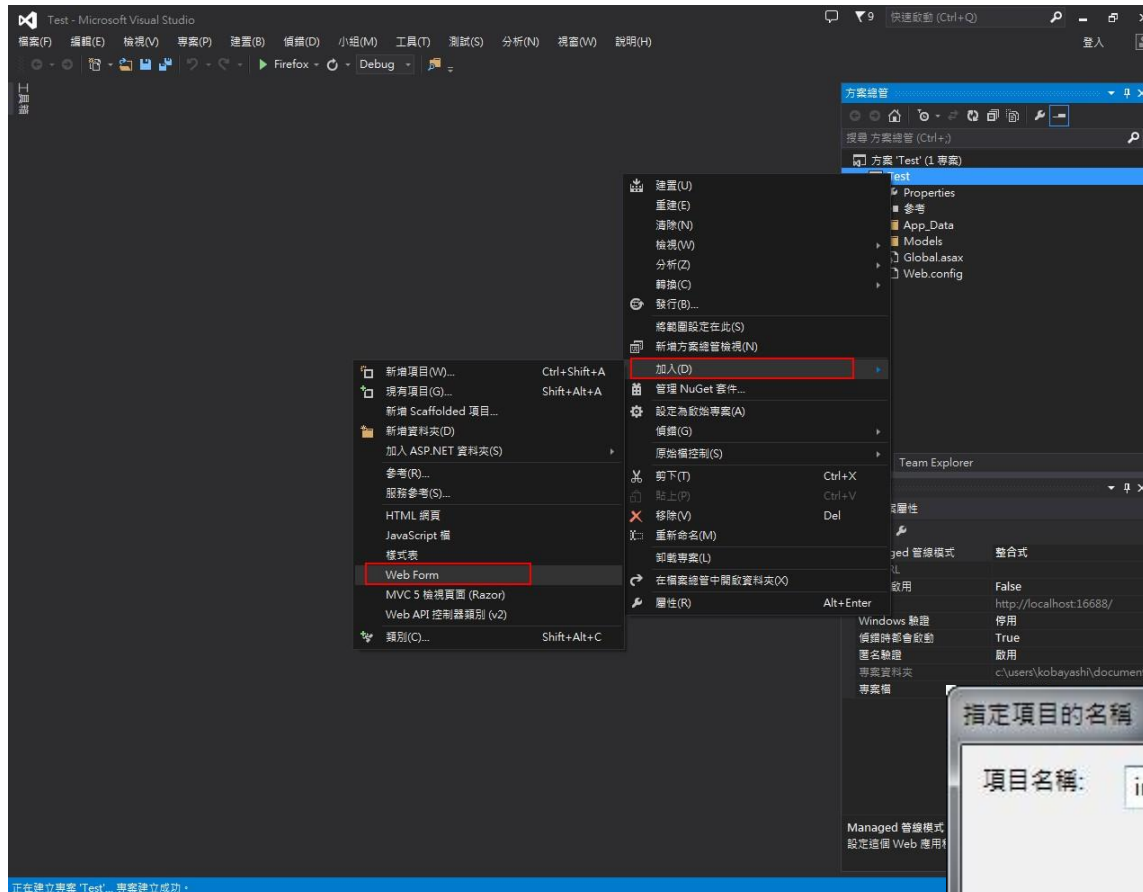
Test - Microsoft Visual Studio

9 快速啟動 (Ctrl+Q)

檔案(F) 編輯(E) 檢視(V) 專案(P) 建置(B) 偵錯(D) 小組(M) 工具(T) 測試(S) 分析(N) 視窗(W) 說明(H)

登入

Firefox - Debug -

方案總管

搜尋 方案總管 (Ctrl+;)

方案 'Test' (1 專案)
Test
Properties
參考
App_Data
Models
Global.asax
Web.config

建置(U)
重建(E)
清除(N)
檢視(W)
分析(Z)
轉換(C)
發行(B)...
將範圍設定在此(S)
新增方案總管檢視(N)
加入(D)
管理 NuGet 套件...
設定為啟始專案(A)
偵錯(G)
原始檔控制(S)
剪下(T) Ctrl+X
貼上(P) Ctrl+V
移除(V) Del
重新命名(M)
卸載專案(L)
在檔案總管中開啟資料夾(X)
屬性(R) Alt+Enter

新增項目(W)... Ctrl+Shift+A
現有項目(G)... Shift+Alt+A
新增 Scaffolded 項目...
新增資料夾(D)
加入 ASP.NET 資料夾(S)
參考(R)...
服務參考(S)...
HTML 網頁
JavaScript 檔
樣式表
Web Form
MVC 5 檢視頁面 (Razor)
Web API 控制器類別 (v2)
類別(C)... Shift+Alt+C

Team Explorer

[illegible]屬性

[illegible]ged 管線模式 整合式
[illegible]RL
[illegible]啟用 False
http://localhost:16688/
Windows 驗證 停用
偵錯時都會啟動 True
匿名驗證 啟用
專案資料夾 c:\users\kobayashi\documen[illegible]
專案檔

指定項目的名稱

項目名稱: i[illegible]

Managed 管線模式
設定這個 Web 應用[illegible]

正在建立專案 'Test'... 專案建立成功。